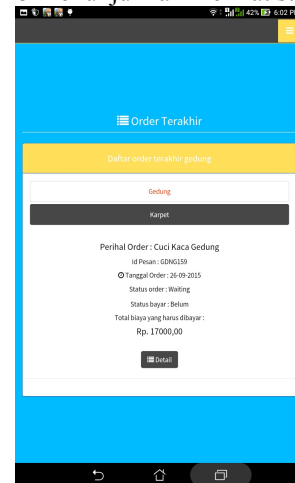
42% 6:02 PM

Order Terakhir

Daftar order terakhir gedung

Gedung

Karpet

Perihal Order : Cuci Kaca Gedung

Id Pesan : GDNG159

Tanggal Order : 26-09-2015

Status order : Waiting

Status bayar : Belum

Total biaya yang harus dibayar :

Rp. 17000,00

Detail